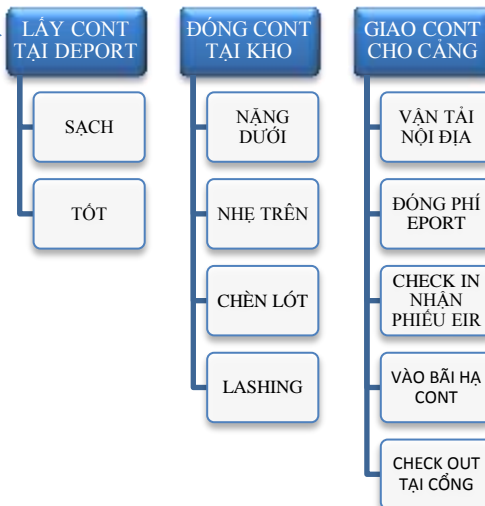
LẤY CONT TẠI DEPORT

SẠCH

TỐT

ĐÓNG CONT TẠI KHO

NẶNG DƯỚI

NHẸ TRÊN

CHÈN LÓT

LASHING

GIAO CONT CHO CẢNG

VẬN TẢI NỘI ĐỊA

ĐÓNG PHÍ EPORT

CHECK IN NHẬN PHIẾU EIR

VÀO BÃI HẠ CONT

CHECK OUT TẠI CỔNG